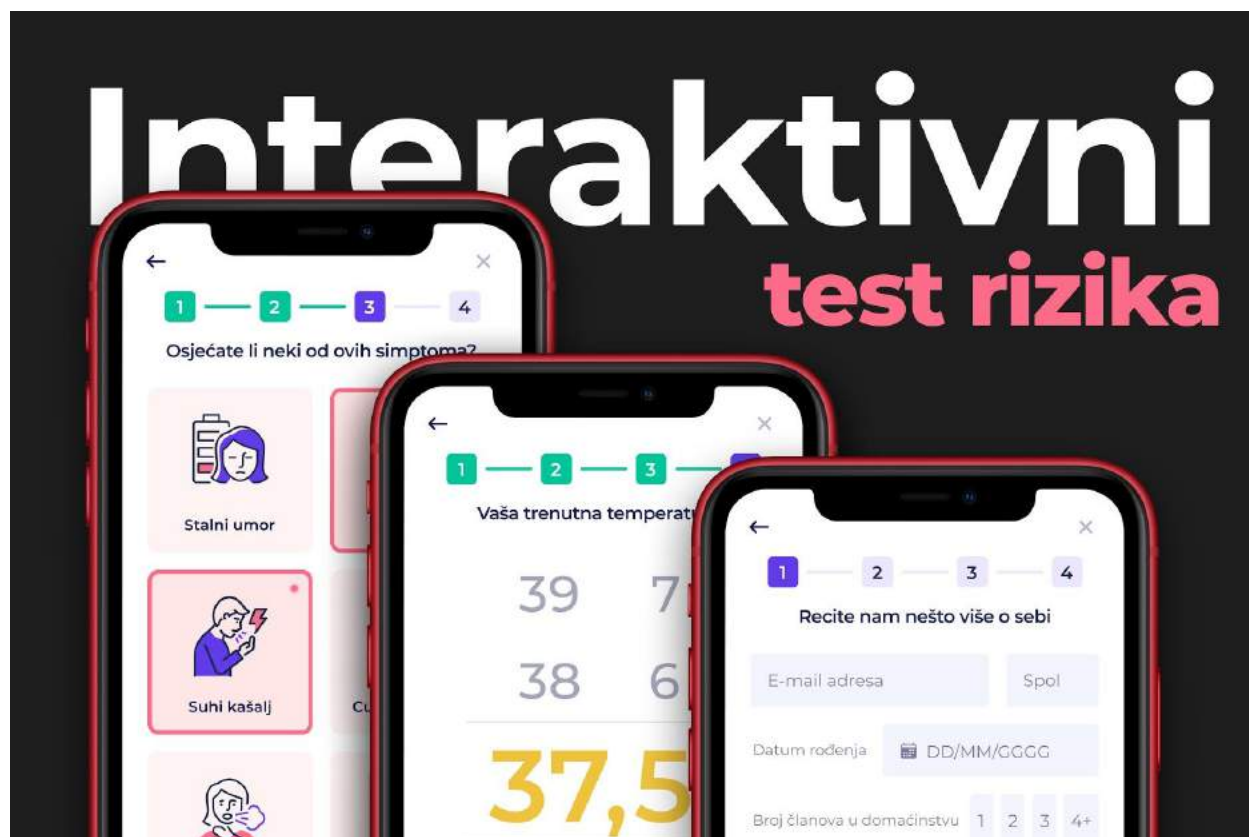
Interaktivni
test rizika

←
×
1 2 3 4
Osjećate li neki od ovih simptoma?
Stalni umor
Suhi kašalj
Cu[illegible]

←
×
1 2 3
Vaša trenutna temperat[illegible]
39 7
38 6
37,5

←
×
1 2 3 4
Recite nam nešto više o sebi
E-mail adresa
Spol
Datum rođenja
DD/MM/GGGG
Broj članova u domaćinstvu 1 2 3 4+